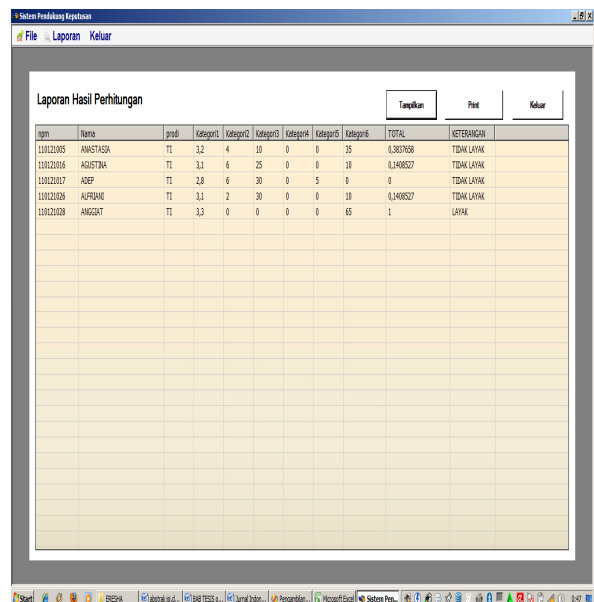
Sistem Pendukung Keputusan

File Laporan Keluar

Laporan Hasil Perhitungan

Tampilkan Print Keluar

| npm | Nama | prodi | Kategori1 | Kategori2 | Kategori3 | Kategori4 | Kategori5 | Kategori6 | TOTAL | KETERANGAN |
|---|---|---|---|---|---|---|---|---|---|---|
| 110121005 | ANASTASIA | TI | 3,2 | 4 | 10 | 0 | 0 | 35 | 0,3837658 | TIDAK LAYAK |
| 110121016 | AGUSTINA | TI | 3,1 | 6 | 25 | 0 | 0 | 10 | 0,1408527 | TIDAK LAYAK |
| 110121017 | ADEP | TI | 2,8 | 6 | 30 | 0 | 5 | 0 | 0 | TIDAK LAYAK |
| 110121026 | ALFRIANI | TI | 3,1 | 2 | 30 | 0 | 0 | 10 | 0,1408527 | TIDAK LAYAK |
| 110121028 | ANGGIAT | TI | 3,3 | 0 | 0 | 0 | 0 | 65 | 1 | LAYAK |

Start ERESHA abstrak si.d... BAB TESIS s... Jurnal Indon... Pengambilan... Microsoft Excel Sistem Pen... 8:47